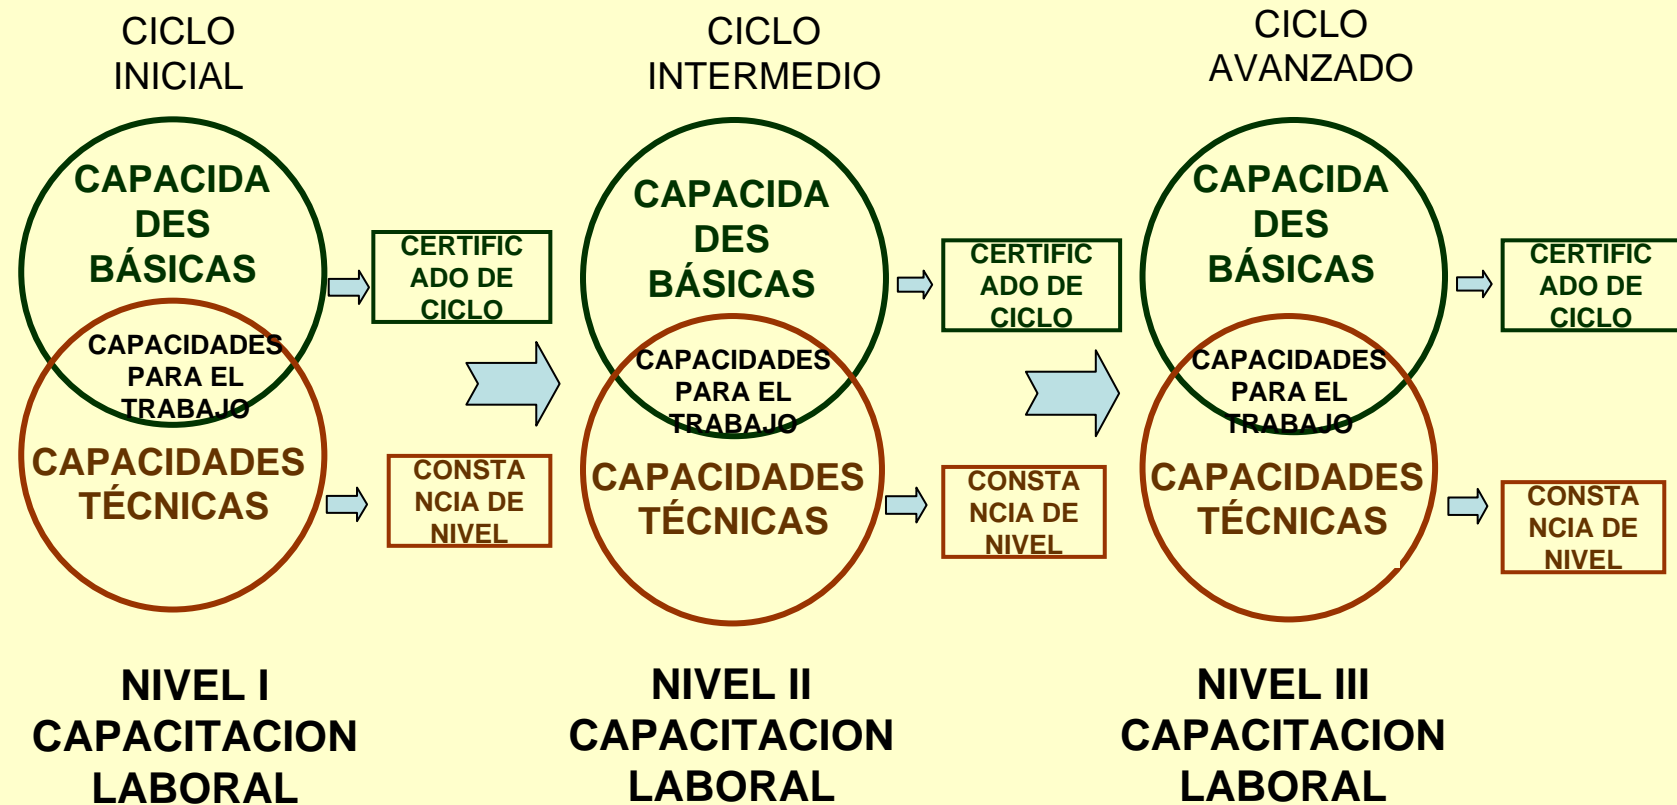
CICLO INICIAL

CAPACIDADES BÁSICAS

CAPACIDADES PARA EL TRABAJO

CAPACIDADES TÉCNICAS

CERTIFICADO DE CICLO

CONSTANCIA DE NIVEL

NIVEL I CAPACITACION LABORAL

CICLO INTERMEDIO

CAPACIDADES BÁSICAS

CAPACIDADES PARA EL TRABAJO

CAPACIDADES TÉCNICAS

CERTIFICADO DE CICLO

CONSTANCIA DE NIVEL

NIVEL II CAPACITACION LABORAL

CICLO AVANZADO

CAPACIDADES BÁSICAS

CAPACIDADES PARA EL TRABAJO

CAPACIDADES TÉCNICAS

CERTIFICADO DE CICLO

CONSTANCIA DE NIVEL

NIVEL III CAPACITACION LABORAL